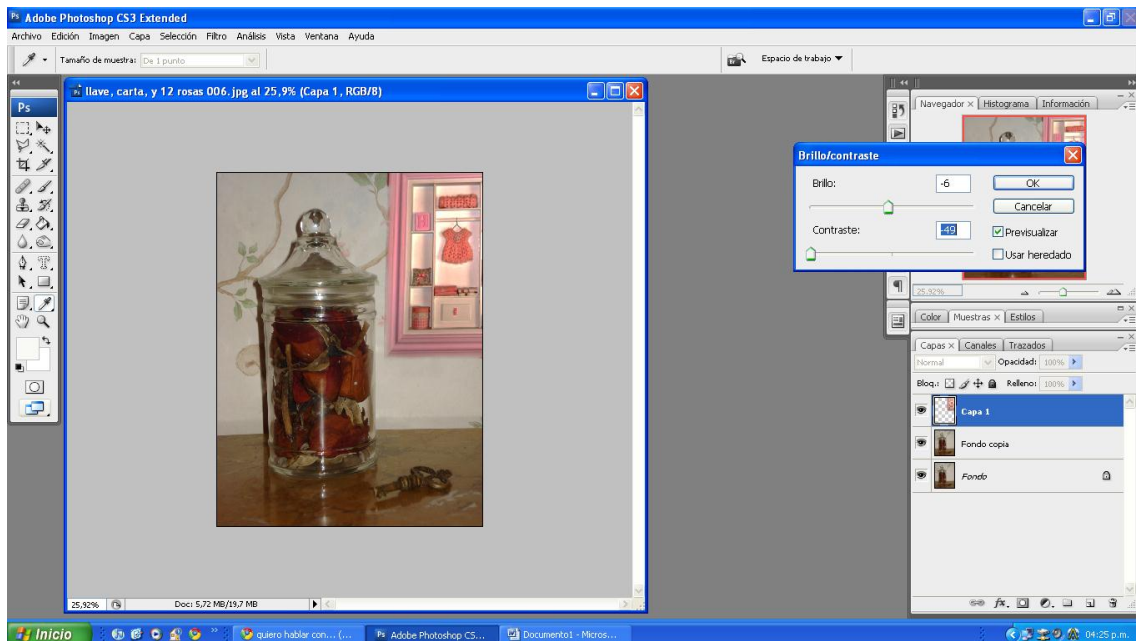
Adobe Photoshop CS3 Extended

Archivo Edición Imagen Capa Selección Filtro Análisis Vista Ventana Ayuda

Tamaño de muestra: De 1 punto

Espacio de trabajo ▼

Ps

llave, carta, y 12 rosas 006.jpg al 25,9% (Capa 1, RGB/8)

25,92%

Doc: 5,72 MB/19,7 MB

Brillo/contraste

Brillo: -6

Contraste: -49

OK

Cancelar

Previsualizar

Usar heredado

Navegador × Histograma Información

25,92%

Color Muestras × Estilos

Capas × Canales Trazados

Normal

Opacidad: 100%

Bloq.:

Relleno: 100%

Capa 1

Fondo copia

Fondo

Inicio

quiero hablar con... (...

Adobe Photoshop CS...

Documento1 - Micros...

04:25 p.m.